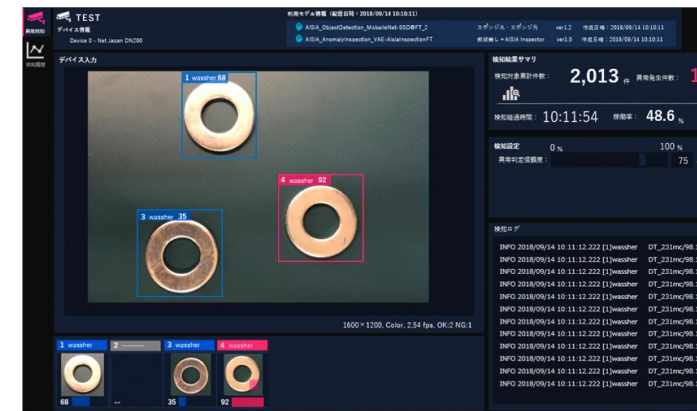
異常検知

時系列履歴

TEST

デバイス情報

Device 0 - Net Japan DN200

利用モデル情報（配信日時：2018/09/14 10:10:11）

AISIA_ObjectDetection_MobileNet-SSD@FT_2

ステンジス・スポンジ内

ver1.2

作成日時：2018/09/14 10:10:11

AISIA_AnomalyInspection_VAE-AisiaInspectionFT

教師無し＋AISIA Inspector

ver1.0

作成日時：2018/09/14 10:10:11

デバイス入力

1 wassher 68

4 wassher 92

3 wassher 35

1600 × 1200, Color, 2.54 fps, OK:2 NG:1

1 wassher

2 ------

3 wassher

4 wassher

68

--

35

92

検知結果サマリ

検知対象累計件数：

2,013 件

異常発生件数：

1

検知経過時間：

10:11:54

稼働率：

48.6 %

検知設定

0 %

100 %

異常判定信頼度：

75

検知ログ

INFO 2018/09/14 10:11:12.222 [1]wassher DT_231mc/98.

INFO 2018/09/14 10:11:12.222 [1]wassher DT_231mc/98.

INFO 2018/09/14 10:11:12.222 [1]wassher DT_231mc/98.

INFO 2018/09/14 10:11:12.222 [1]wassher DT_231mc/98.

INFO 2018/09/14 10:11:12.222 [1]wassher DT_231mc/98.

INFO 2018/09/14 10:11:12.222 [1]wassher DT_231mc/98.

INFO 2018/09/14 10:11:12.222 [1]wassher DT_231mc/98.

INFO 2018/09/14 10:11:12.222 [1]wassher DT_231mc/98.

INFO 2018/09/14 10:11:12.222 [1]wassher DT_231mc/98.

INFO 2018/09/14 10:11:12.222 [1]wassher DT_231mc/98.

INFO 2018/09/14 10:11:12.222 [1]wassher DT_231mc/98.

INFO 2018/09/14 10:11:12.222 [1]wassher DT_231mc/98.

INFO 2018/09/14 10:11:12.222 [1]wassher DT_231mc/98.

INFO 2018/09/14 10:11:12.222 [1]wassher DT_231mc/98.